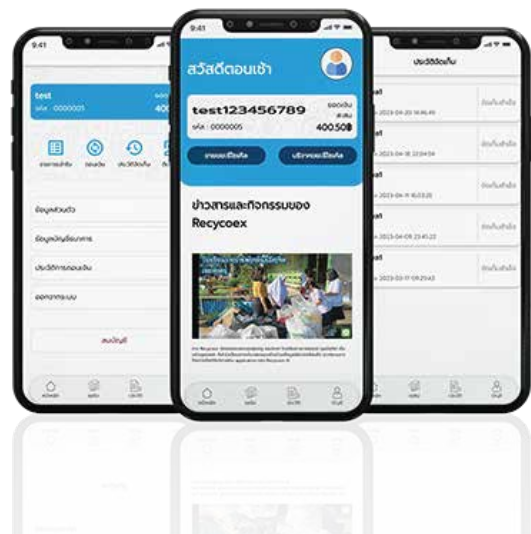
9:41

test
รหัส : 0000005
400

ข้อมูลส่วนตัว
ข้อมูลหนังสือเดินทาง
ประวัติการถอนเงิน
ออกจากระบบ

ลบบัญชี

9:41

สวัสดีตอนเช้า

test123456789
รหัส : 0000005
ยอดเงินสะสม
400.50฿

ขายขยะรีไซเคิล
บริจาคขยะรีไซเคิล

ข่าวสารและกิจกรรมของ Recycoex

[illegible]

หน้าหลัก

ประวัติการใช้งาน

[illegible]
2023-04-20 16:46:45
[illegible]
2023-04-18 22:04:54
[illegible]
2023-04-11 16:03:20
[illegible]
2023-04-09 23:41:22
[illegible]
2023-03-17 09:20:43